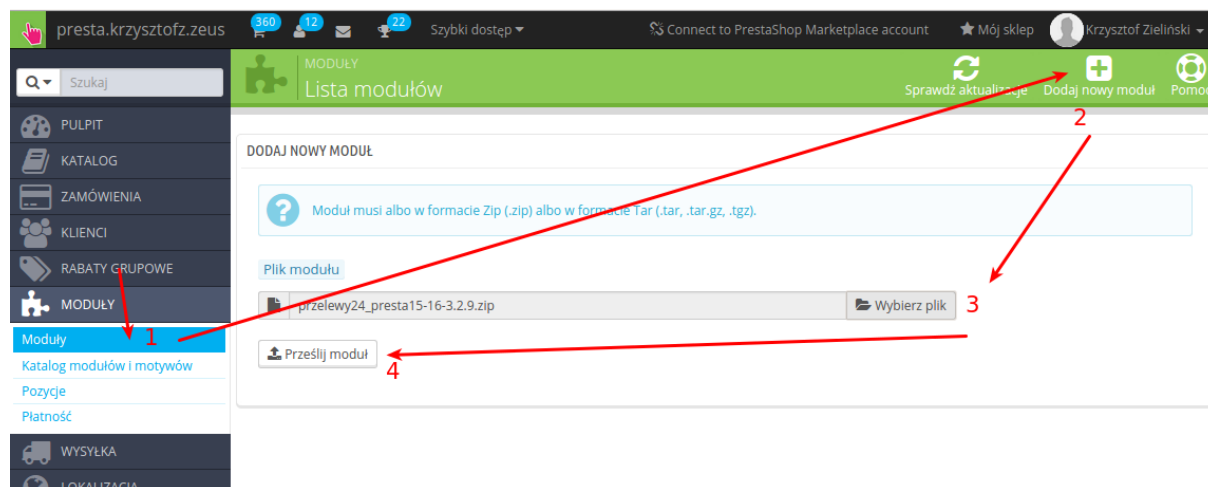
presta.krzysztofz.zeus 360 12 22 Szybki dostęp Connect to PrestaShop Marketplace account Mój sklep Krzysztof Zieliński

Szukaj

PULPIT
KATALOG
ZAMÓWIENIA
KLIENCI
RABATY GRUPOWE
MODUŁY
Moduły
Katalog modułów i motywów
Pozycje
Płatność
WYSYŁKA
LOKALIZACJA

MODUŁY
Lista modułów

Sprawdź aktualizacje
Dodaj nowy moduł
Pomoc

DODAJ NOWY MODUŁ

Moduł musi albo w formacie Zip (.zip) albo w formacie Tar (.tar, .tar.gz, .tgz).

Plik modułu

przelewy24_presta15-16-3.2.9.zip

Wybierz plik

Prześlij moduł

1
2
3
4